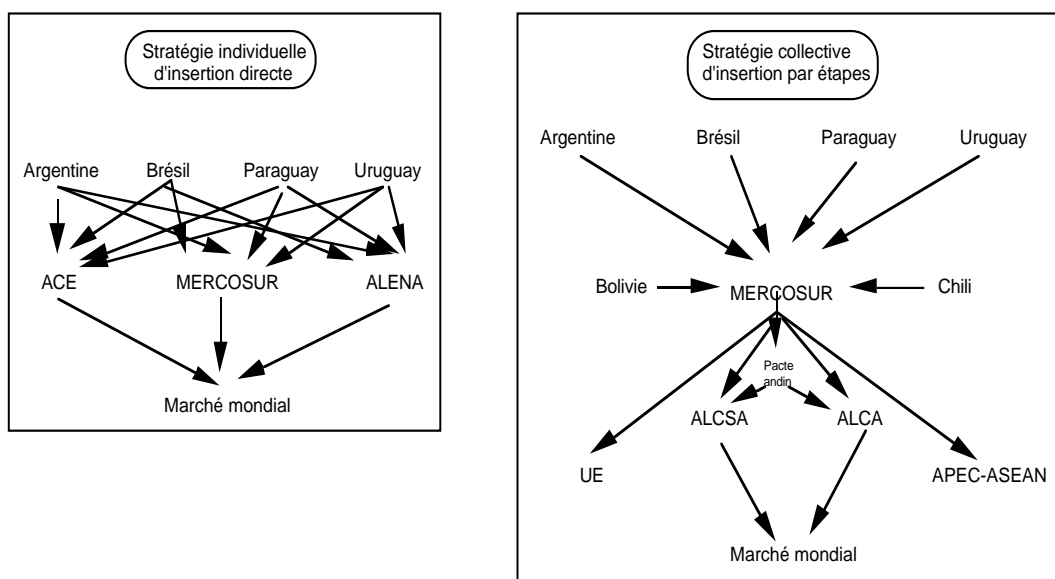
Stratégie individuelle d'insertion directe

Argentine
Brésil
Paraguay
Uruguay

ACE
MERCOSUR
ALENA

Marché mondial

Stratégie collective d'insertion par étapes

Argentine
Brésil
Paraguay
Uruguay

Bolivie
MERCOSUR
Chili

Pacte andin

ALCSA
ALCA

UE
APEC-ASEAN

Marché mondial